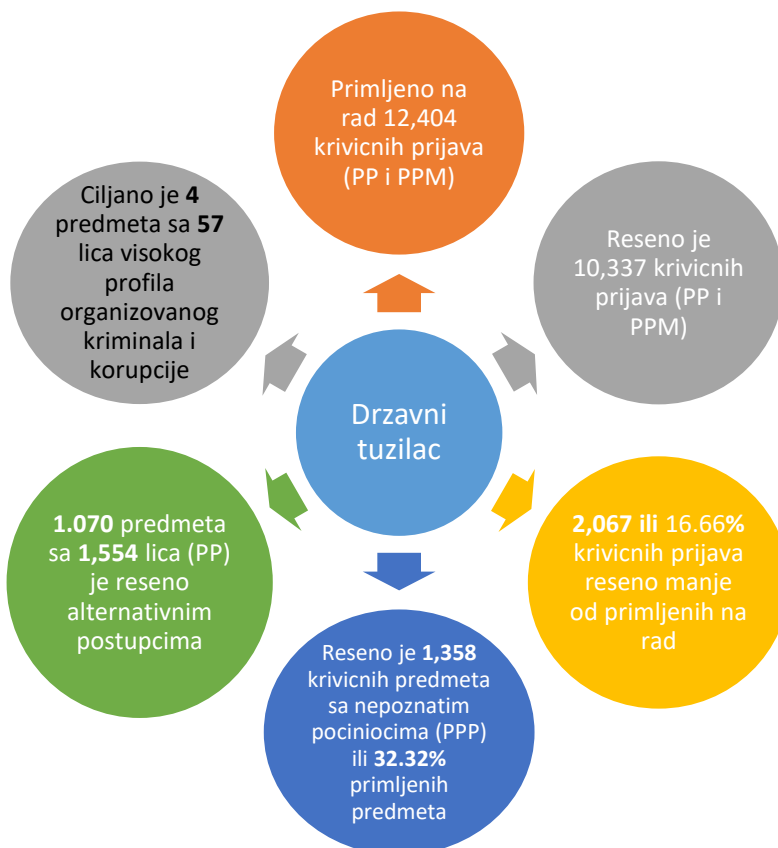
Primljeno na rad 12,404 krivicnih prijava (PP i PPM)

Reseno je 10,337 krivicnih prijava (PP i PPM)

2,067 ili 16.66% krivicnih prijava reseno manje od primljenih na rad

Reseno je 1,358 krivicnih predmeta sa nepoznatim pociniocima (PPP) ili 32.32% primljenih predmeta

1.070 predmeta sa 1,554 lica (PP) je reseno alternativnim postupcima

Ciljano je 4 predmeta sa 57 lica visokog profila organizovanog kriminala i korupcije

Drzavni tuzilac